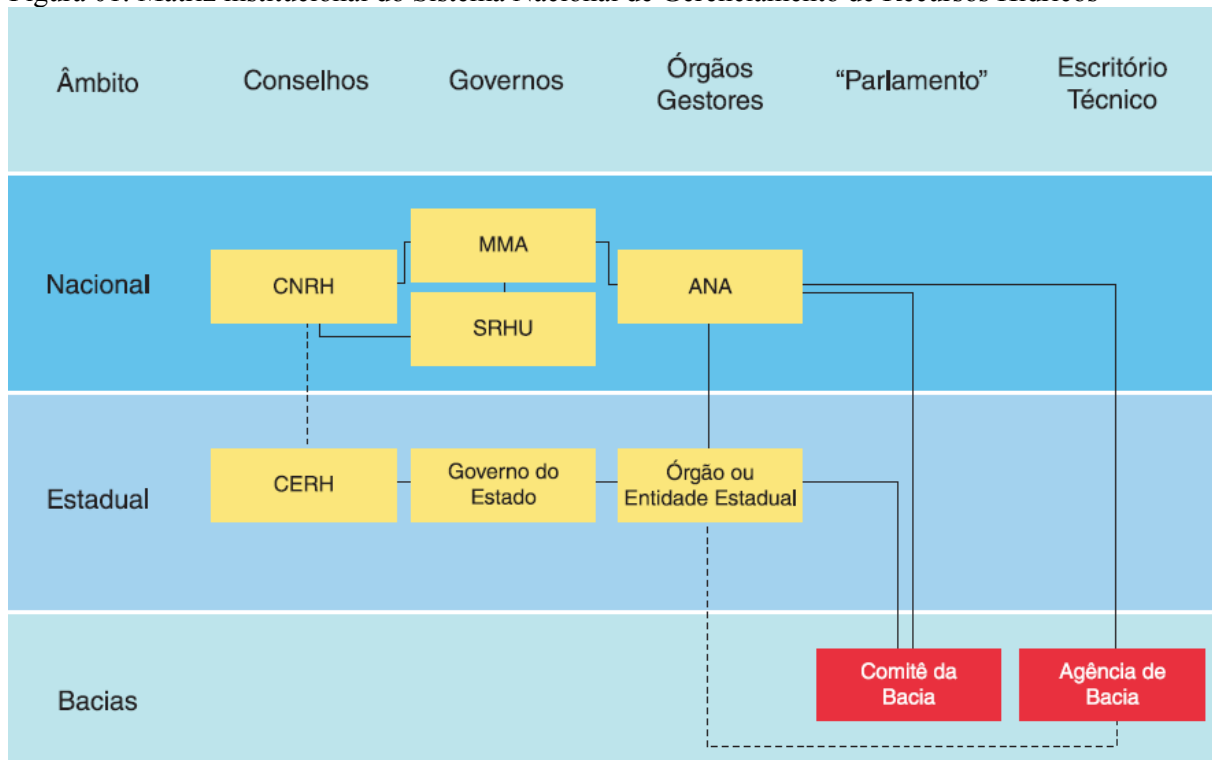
Figura 01: Matriz institucional do Sistema Nacional de Gerenciamento de Recursos Hídricos

| Âmbito | Conselhos | Governos | Órgãos Gestores | "Parlamento" | Escritório Técnico |
|---|---|---|---|---|---|
| Nacional | CNRH | MMA<br>SRHU | ANA | | |
| Estadual | CERH | Governo do Estado | Órgão ou Entidade Estadual | | |
| Bacias | | | | Comitê da Bacia | Agência de Bacia |